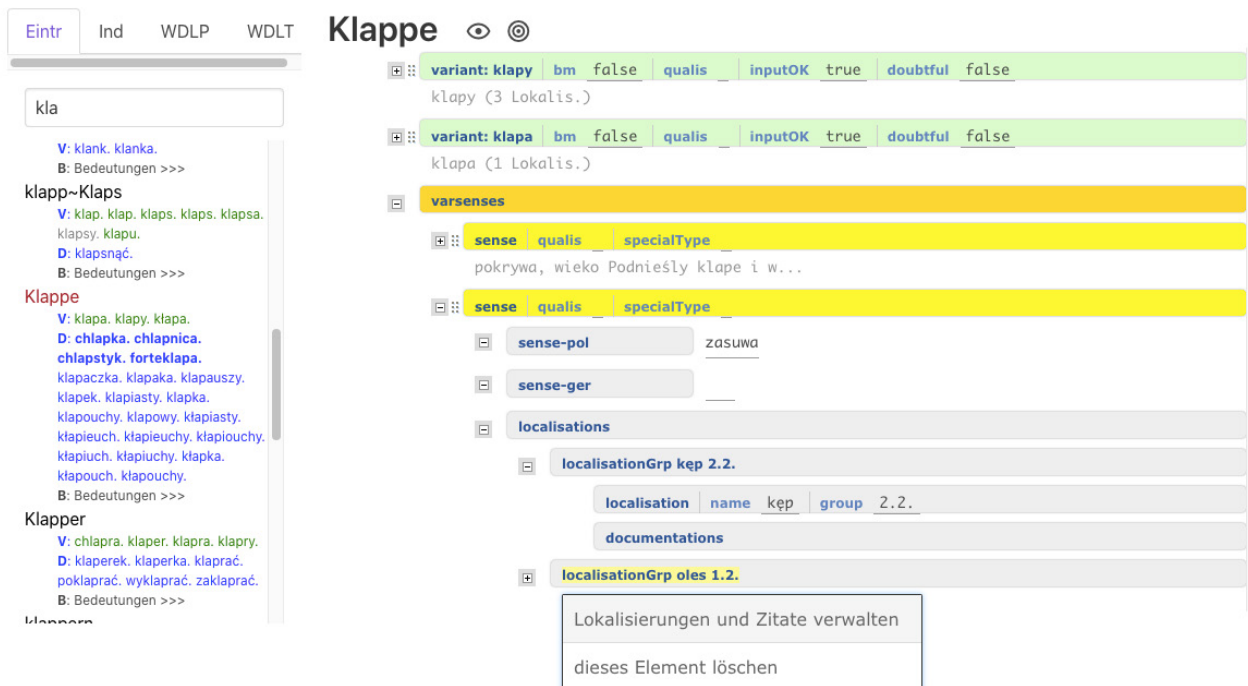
Eintr Ind WDLP WDLT

kla

V: klank. klanka.
B: Bedeutungen >>>

klapp~Klaps
V: klap. klap. klaps. klaps. klapsa. klapsy. klapu.
D: klapsnąć.
B: Bedeutungen >>>

Klappe
V: klapa. klapy. kłapa.
D: chlapka. chlapnica. chlapstyk. forteklapa. klapaczka. klapaka. klapauszy. klapek. klapiasty. klapka. klapouchy. klapowy. kłapiasty. kłapieuch. kłapieuchy. kłapiouchy. kłapiuch. kłapiuchy. kłapka. kłapouch. kłapouchy.
B: Bedeutungen >>>

Klapper
V: chlapra. klaper. klapra. klapry.
D: klaperek. klaperka. klaprać. poklaprać. wyklaprać. zaklaprać.
B: Bedeutungen >>>

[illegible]

Klappe

variant: klapy | bm false | qualis _ | inputOK true | doubtful false
klapy (3 Lokalis.)

variant: klapa | bm false | qualis _ | inputOK true | doubtful false
klapa (1 Lokalis.)

varsenses

sense | qualis _ | specialType _
pokrywa, wieko Podnieśly klape i w...

sense | qualis _ | specialType _

sense-pol zasuwa

sense-ger ___

localisations

localisationGrp kęp 2.2.

localisation | name kęp | group 2.2.

documentations

localisationGrp oles 1.2.

Lokalisierungen und Zitate verwalten

dieses Element löschen